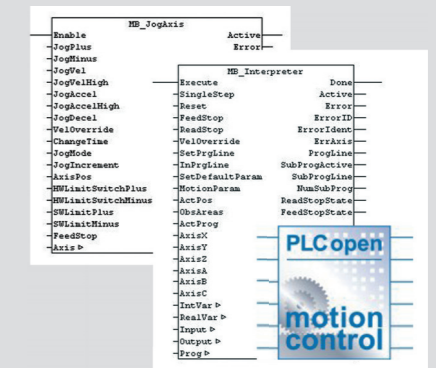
MB_JogAxis

Enable
JogPlus
JogMinus
JogVel
JogVelHigh
JogAccel
JogAccelHigh
JogDecel
VelOverride
ChangeTime
JogMode
JogIncrement
AxisPos
HWLimitSwitchPlus
HWLimitSwitchMinus
SWLimitPlus
SWLimitMinus
FeedStop
Axis ▷

Active
Error

MB_Interpreter

Execute
SingleStep
Reset
FeedStop
ReadStop
VelOverride
SetPrgLine
InPrgLine
SetDefaultParam
MotionParam
ActPos
ObsAreas
ActProg
AxisX
AxisY
AxisZ
AxisA
AxisB
AxisC
IntVar ▷
RealVar ▷
Input ▷
Output ▷
Prog ▷

Done
Active
Error
ErrorID
ErrorIdent
ErrAxis
ProgLine
SubProgActive
SubProgLine
NumSubProg
ReadStopState
FeedStopState

PLCopen
motion control